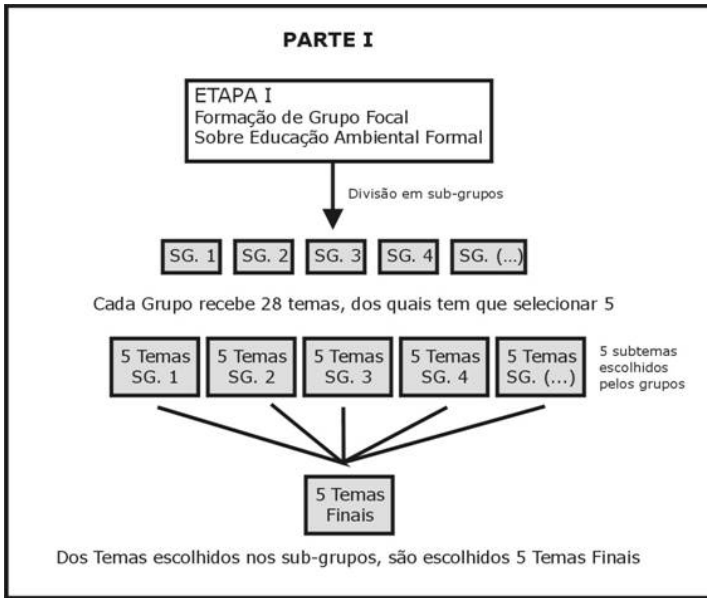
PARTE I

ETAPA I
Formação de Grupo Focal
Sobre Educação Ambiental Formal

Divisão em sub-grupos

SG. 1 SG. 2 SG. 3 SG. 4 SG. (...)

Cada Grupo recebe 28 temas, dos quais tem que selecionar 5

5 Temas SG. 1
5 Temas SG. 2
5 Temas SG. 3
5 Temas SG. 4
5 Temas SG. (...)

5 subtemas escolhidos pelos grupos

5 Temas Finais

Dos Temas escolhidos nos sub-grupos, são escolhidos 5 Temas Finais